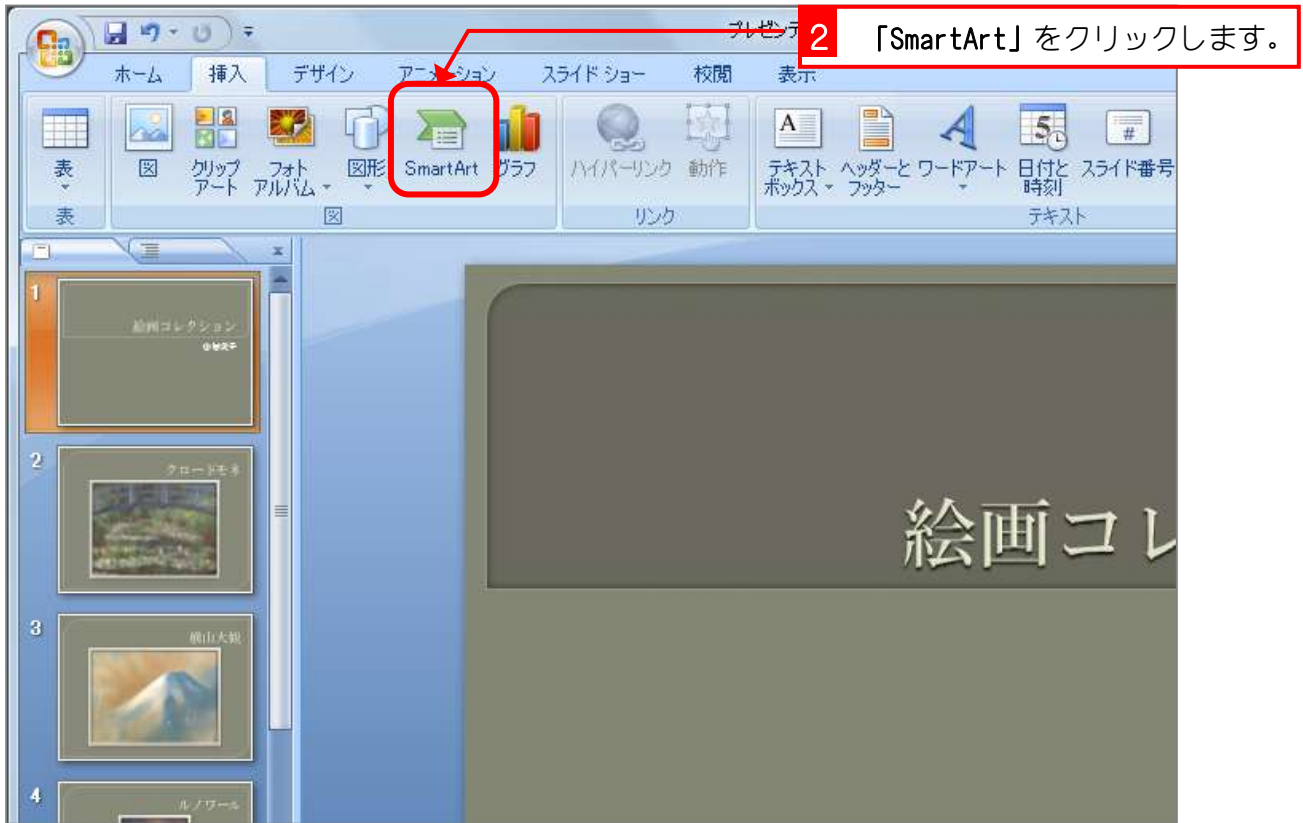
2 「SmartArt」をクリックします。

プレゼンテ

ホーム 挿入 デザイン アニメーション スライド ショー 校閲 表示

表
表

図 クリップアート フォトアルバム 図形 SmartArt グラフ
図

ハイパーリンク 動作
リンク

テキストボックス ヘッダーとフッター ワードアート 日付と時刻 スライド番号
テキスト

1
絵画コレクション

2
クロードモネ

3
横山大観

4
ルノワール

絵画コレ